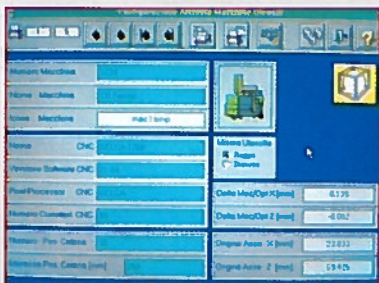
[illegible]

Numero Macchina
Nome Macchina
Nome Macchina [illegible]

Nome CNC
Versione Software CNC
PostProcessor CNC
Numero Correttori CNC

Numero Pos. Centrali
Distanza Pos. Centrali [mm]

Misura Utensile
Raggio
Diametro

Delta Mec/Opt X [mm] 0.175
Delta Mec/Opt Z [mm] -0.052

Origine Asse X [mm] 23.033
Origine Asse Z [mm] 59.05